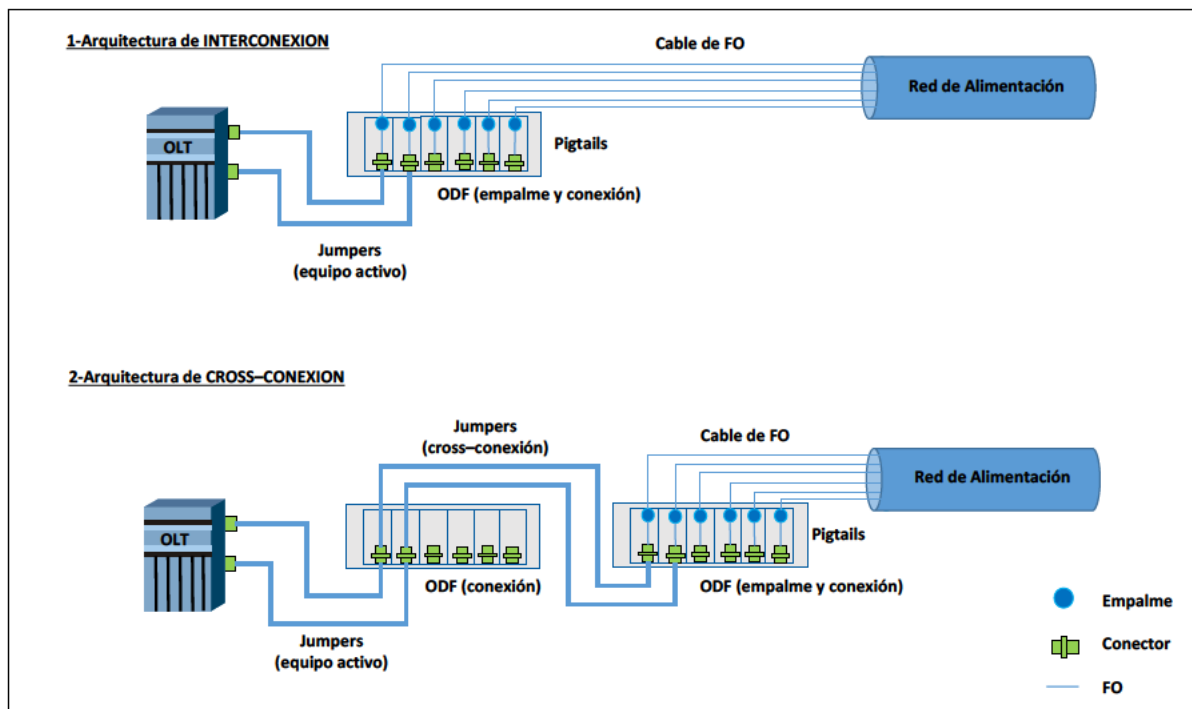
1-Arquitectura de INTERCONEXION

Cable de FO

Red de Alimentación

OLT

Pigtails

ODF (empalme y conexión)

Jumpers
(equipo activo)

2-Arquitectura de CROSS–CONEXION

Jumpers
(cross–conexión)

Cable de FO

Red de Alimentación

OLT

Pigtails

ODF (conexión)

ODF (empalme y conexión)

Jumpers
(equipo activo)

Empalme

Conector

FO